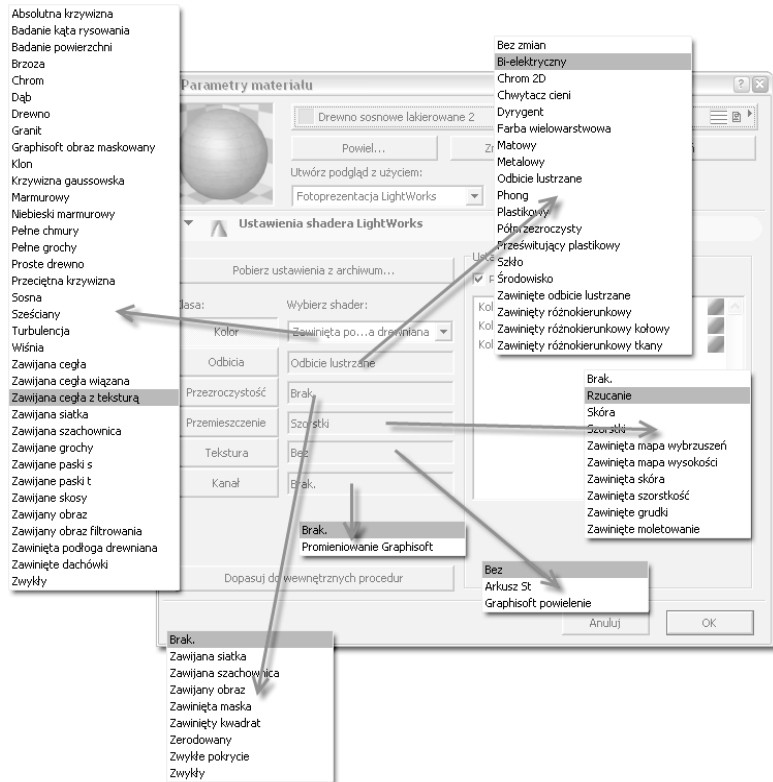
Absolutna krzywizna
Badanie kąta rysowania
Badanie powierzchni
Brzoza
Chrom
Dąb
Drewno
Granit
Graphisoft obraz maskowany
Klon
Krzywizna gaussowska
Marmurowy
Niebieski marmurowy
Pełne chmury
Pełne grochy
Proste drewno
Przecięta krzywizna
Sosna
Sześciany
Turbulencja
Wiśnia
Zawijana cegła
Zawijana cegła wiązana
Zawijana cegła z teksturą
Zawijana siatka
Zawijana szachownica
Zawijane grochy
Zawijane paski s
Zawijane paski t
Zawijane skosy
Zawijany obraz
Zawijany obraz filtrowania
Zawinięta podłoga drewniana
Zawinięte dachówki
Zwykły

Parametry materiału
Drewno sosnowe lakierowane 2
Powiel...
Utwórz podgląd z użyciem:
Fotoprezentacja LightWorks
Ustawienia shadera LightWorks
Pobierz ustawienia z archiwum...
Klasa:
Wybierz shader:
Kolor
Zawinięta po...a drewniana
Odbicia
Odbicie lustrzane
Przezroczystość
Brak.
Przemieszczenie
Szorstki
Tekstura
Bez
Kanał
Brak.
Dopasuj do wewnętrznych procedur
Anuluj
OK

Bez zmian
Bi-elektryczny
Chrom 2D
Chwytacz cieni
Dyrygent
Farba wielowarstwowa
Matowy
Metalowy
Odbicie lustrzane
Phong
Plastikowy
Półprzezroczysty
Prześwitujący plastikowy
Szkło
Środowisko
Zawinięte odbicie lustrzane
Zawinięty różnokierunkowy
Zawinięty różnokierunkowy kołowy
Zawinięty różnokierunkowy tkany

Brak.
Rzucanie
Skóra
Szorstki
Zawinięta mapa wybrzuszeń
Zawinięta mapa wysokości
Zawinięta skóra
Zawinięta szorstkość
Zawinięte grudki
Zawinięte moletowanie

Brak.
Promieniowanie Graphisoft

Bez
Arkusz St
Graphisoft powielenie

Brak.
Zawijana siatka
Zawijana szachownica
Zawijany obraz
Zawinięta maska
Zawinięty kwadrat
Zerodowany
Zwykłe pokrycie
Zwykły